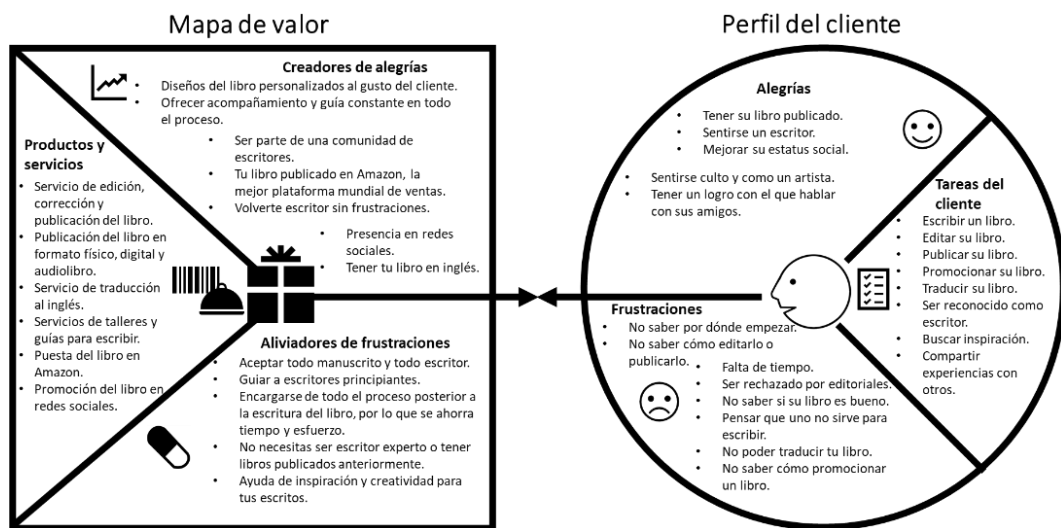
Mapa de valor

Perfil del cliente

Creadores de alegrías

- Diseños del libro personalizados al gusto del cliente.
- Ofrecer acompañamiento y guía constante en todo el proceso.
- Ser parte de una comunidad de escritores.
- Tu libro publicado en Amazon, la mejor plataforma mundial de ventas.
- Volverte escritor sin frustraciones.
- Presencia en redes sociales.
- Tener tu libro en inglés.

Productos y servicios

- Servicio de edición, corrección y publicación del libro.
- Publicación del libro en formato físico, digital y audiolibro.
- Servicio de traducción al inglés.
- Servicios de talleres y guías para escribir.
- Puesta del libro en Amazon.
- Promoción del libro en redes sociales.

Aliviadores de frustraciones

- Aceptar todo manuscrito y todo escritor.
- Guiar a escritores principiantes.
- Encargarse de todo el proceso posterior a la escritura del libro, por lo que se ahorra tiempo y esfuerzo.
- No necesitas ser escritor experto o tener libros publicados anteriormente.
- Ayuda de inspiración y creatividad para tus escritos.

Alegrías

- Tener su libro publicado.
- Sentirse un escritor.
- Mejorar su estatus social.
- Sentirse culto y como un artista.
- Tener un logro con el que hablar con sus amigos.

Tareas del cliente

- Escribir un libro.
- Editar su libro.
- Publicar su libro.
- Promocionar su libro.
- Traducir su libro.
- Ser reconocido como escritor.
- Buscar inspiración.
- Compartir experiencias con otros.

Frustraciones

- No saber por dónde empezar.
- No saber cómo editarlo o publicarlo.
- Falta de tiempo.
- Ser rechazado por editoriales.
- No saber si su libro es bueno.
- Pensar que uno no sirve para escribir.
- No poder traducir tu libro.
- No saber cómo promocionar un libro.